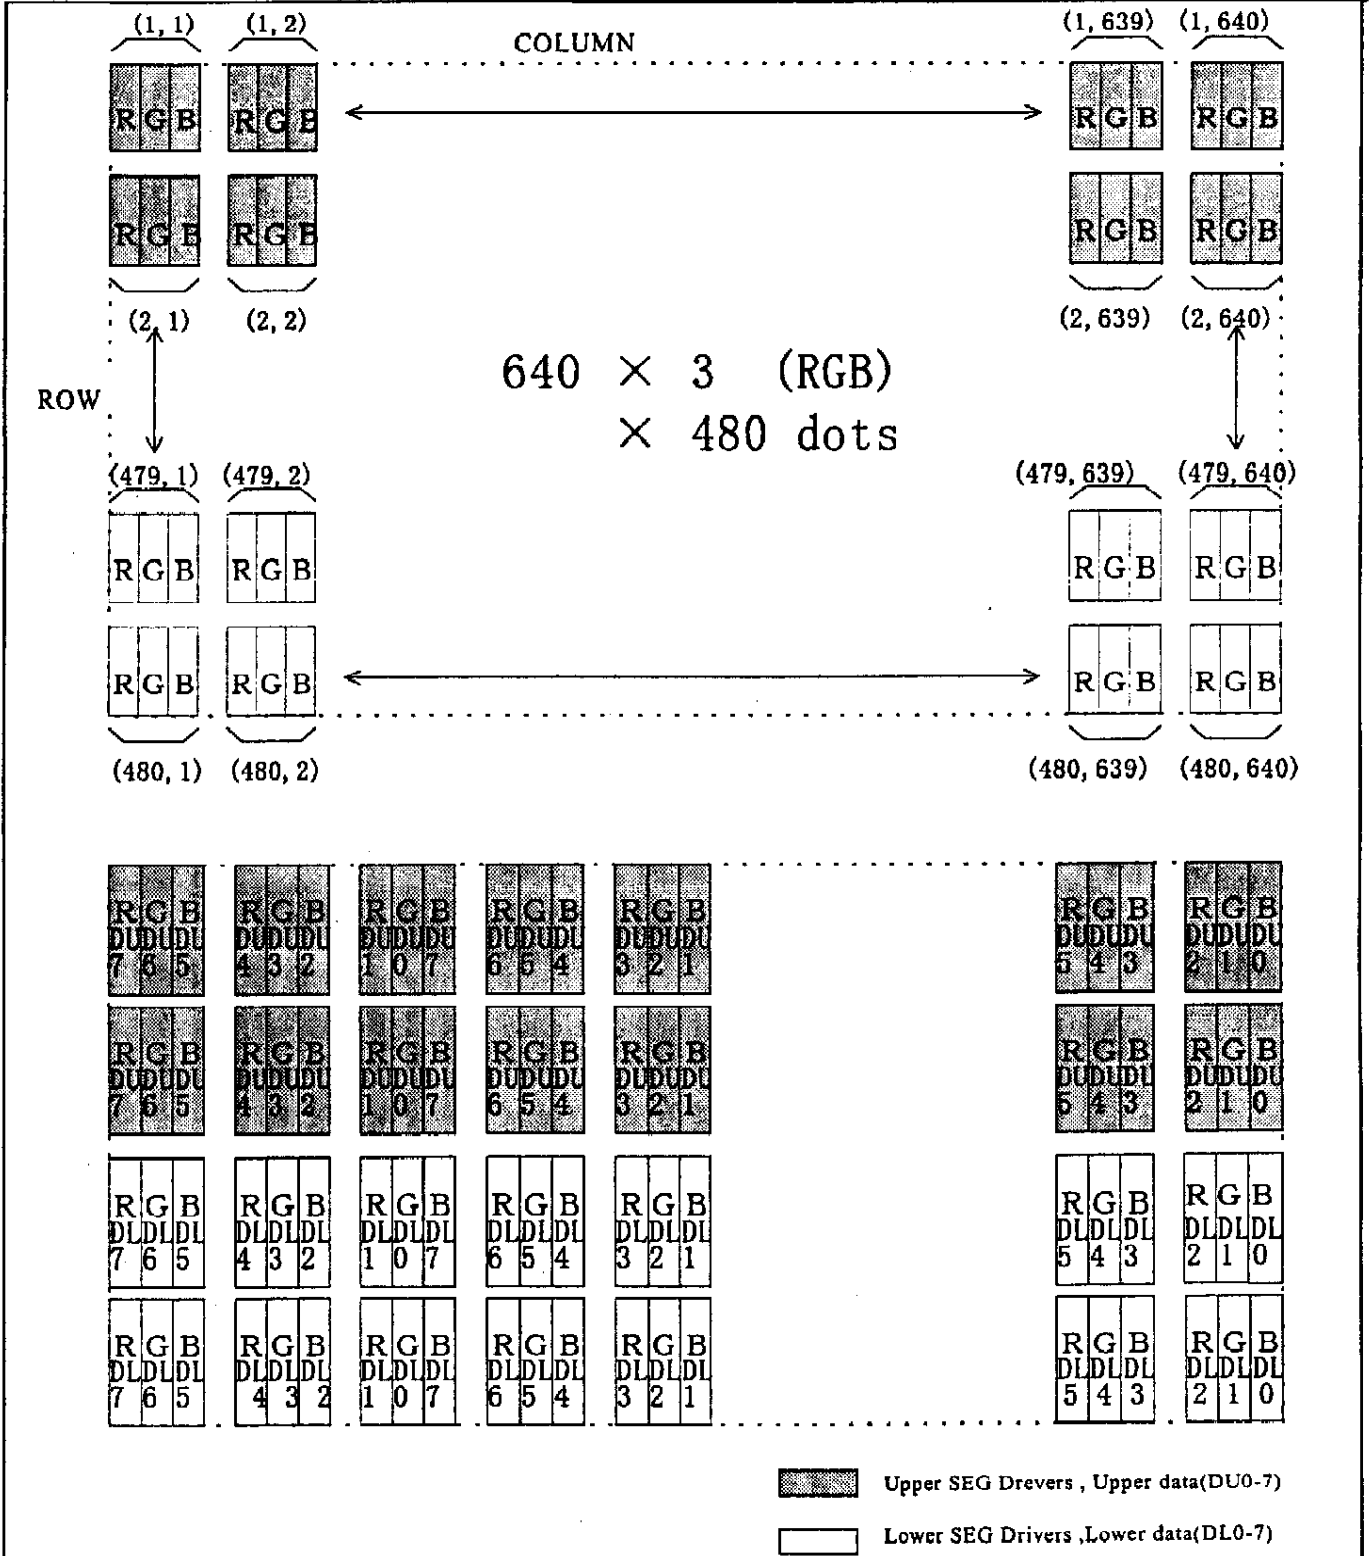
(1, 1) (1, 2) COLUMN (1, 639) (1, 640)

R G B R G B R G B R G B

R G B R G B R G B R G B

(2, 1) (2, 2) (2, 639) (2, 640)

ROW

640 × 3 (RGB)
× 480 dots

(479, 1) (479, 2) (479, 639) (479, 640)

R G B R G B R G B R G B

R G B R G B R G B R G B

(480, 1) (480, 2) (480, 639) (480, 640)

| R DU 7 | G DU 6 | B DU 5 | R DU 4 | G DU 3 | B DU 2 | R DU 1 | G DU 0 | B DU 7 | R DU 6 | G DU 5 | B DU 4 | R DU 3 | G DU 2 | B DU 1 | R DU 5 | G DU 4 | B DU 3 | R DU 2 | G DU 1 | B DU 0 |
|---|---|---|---|---|---|---|---|---|---|---|---|---|---|---|---|---|---|---|---|---|
| R DU 7 | G DU 6 | B DU 5 | R DU 4 | G DU 3 | B DU 2 | R DU 1 | G DU 0 | B DU 7 | R DU 6 | G DU 5 | B DU 4 | R DU 3 | G DU 2 | B DU 1 | R DU 5 | G DU 4 | B DU 3 | R DU 2 | G DU 1 | B DU 0 |
| R DL 7 | G DL 6 | B DL 5 | R DL 4 | G DL 3 | B DL 2 | R DL 1 | G DL 0 | B DL 7 | R DL 6 | G DL 5 | B DL 4 | R DL 3 | G DL 2 | B DL 1 | R DL 5 | G DL 4 | B DL 3 | R DL 2 | G DL 1 | B DL 0 |
| R DL 7 | G DL 6 | B DL 5 | R DL 4 | G DL 3 | B DL 2 | R DL 1 | G DL 0 | B DL 7 | R DL 6 | G DL 5 | B DL 4 | R DL 3 | G DL 2 | B DL 1 | R DL 5 | G DL 4 | B DL 3 | R DL 2 | G DL 1 | B DL 0 |

Upper SEG Drevers , Upper data(DU0-7)

Lower SEG Drivers ,Lower data(DL0-7)